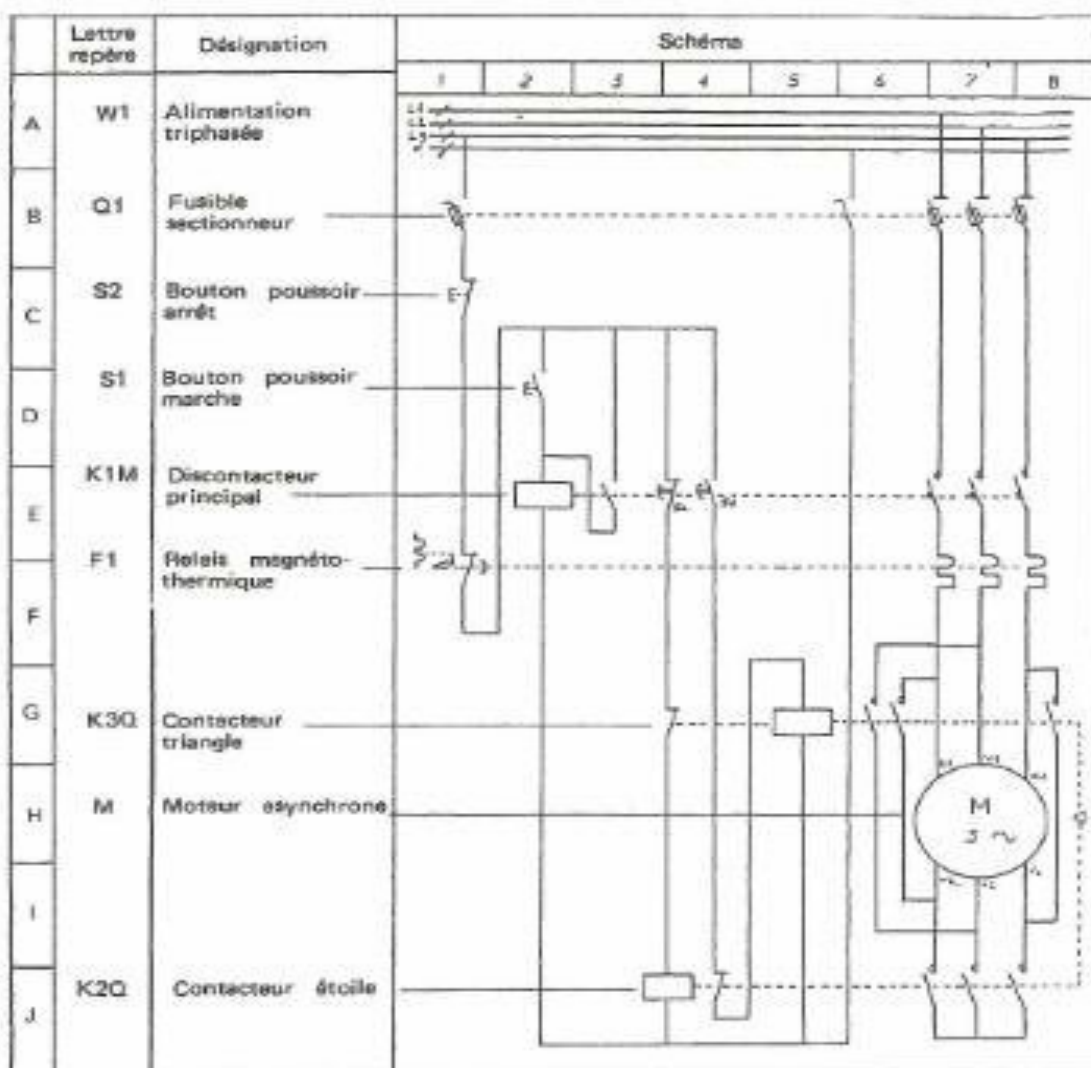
| | Lettre repère | Désignation | Schéma |
|---|---|---|---|
| | | | 1 2 3 4 5 6 7 8 |
| A | W1 | Alimentation triphasée | L1 L2 L3 |
| B | Q1 | Fusible sectionneur | |
| C | S2 | Bouton poussoir arrêt | |
| D | S1 | Bouton poussoir marche | |
| E | K1M | Discontacteur principal | |
| F | F1 | Relais magnéto-thermique | |
| G | K3Q | Contacteur triangle | |
| H | M | Moteur asynchrone | M $3\sim$ |
| I | | | |
| J | K2Q | Contacteur étoile | |